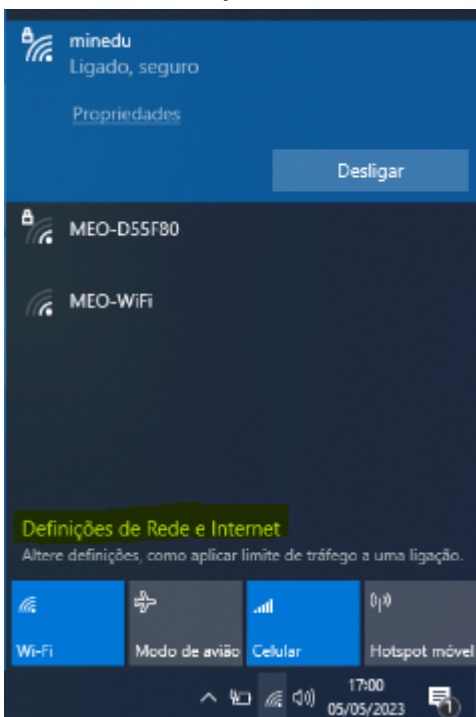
minedu
Ligado, seguro

Propriedades

Desligar

MEO-D55F80

MEO-WiFi

Definições de Rede e Internet
Altere definições, como aplicar limite de tráfego a uma ligação.

Wi-Fi

Modo de avião

Celular

Hotspot móvel

17:00
05/05/2023

1